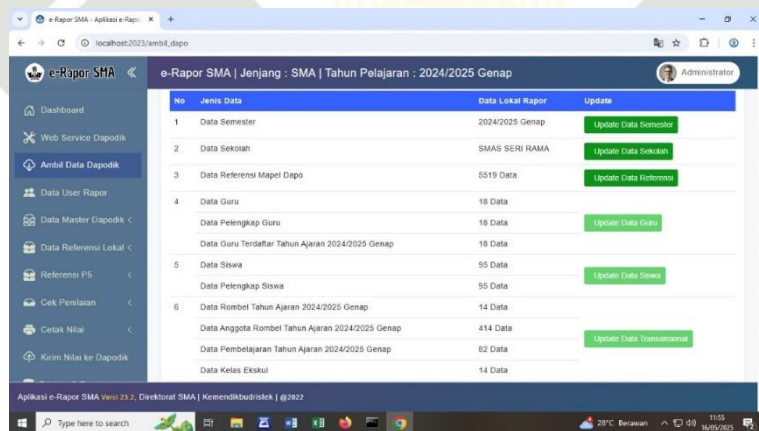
e-Rapor SMA - Aplikasi e-Rapo ×

localhost:2023/ambil_dapo

e-Rapor SMA «

e-Rapor SMA | Jenjang : SMA | Tahun Pelajaran : 2024/2025 Genap

Administrator

Dashboard
Web Service Dapodik
Ambil Data Dapodik
Data User Rapor
Data Master Dapodik <
Data Referensi Lokal <
Referensi P5 <
Cek Penilaian <
Cetak Nilai <
Kirim Nilai ke Dapodik

| No | Jenis Data | Data Lokal Rapor | Update |
|---|---|---|---|
| 1 | Data Semester | 2024/2025 Genap | Update Data Semester |
| 2 | Data Sekolah | SMAS SERI RAMA | Update Data Sekolah |
| 3 | Data Referensi Mapel Dapo | 5519 Data | Update Data Referensi |
| 4 | Data Guru | 18 Data | Update Data Guru |
| | Data Pelengkap Guru | 18 Data | |
| | Data Guru Terdaftar Tahun Ajaran 2024/2025 Genap | 18 Data | |
| 5 | Data Siswa | 95 Data | Update Data Siswa |
| | Data Pelengkap Siswa | 95 Data | |
| 6 | Data Rombel Tahun Ajaran 2024/2025 Genap | 14 Data | Update Data Transaksional |
| | Data Anggota Rombel Tahun Ajaran 2024/2025 Genap | 414 Data | |
| | Data Pembelajaran Tahun Ajaran 2024/2025 Genap | 82 Data | |
| | Data Kelas Ekskul | 14 Data | |

Aplikasi e-Rapor SMA Versi 23.2, Direktorat SMA | Kemendikbudristek | @2022

Type here to search

28°C Berawan 11:55 16/05/2025